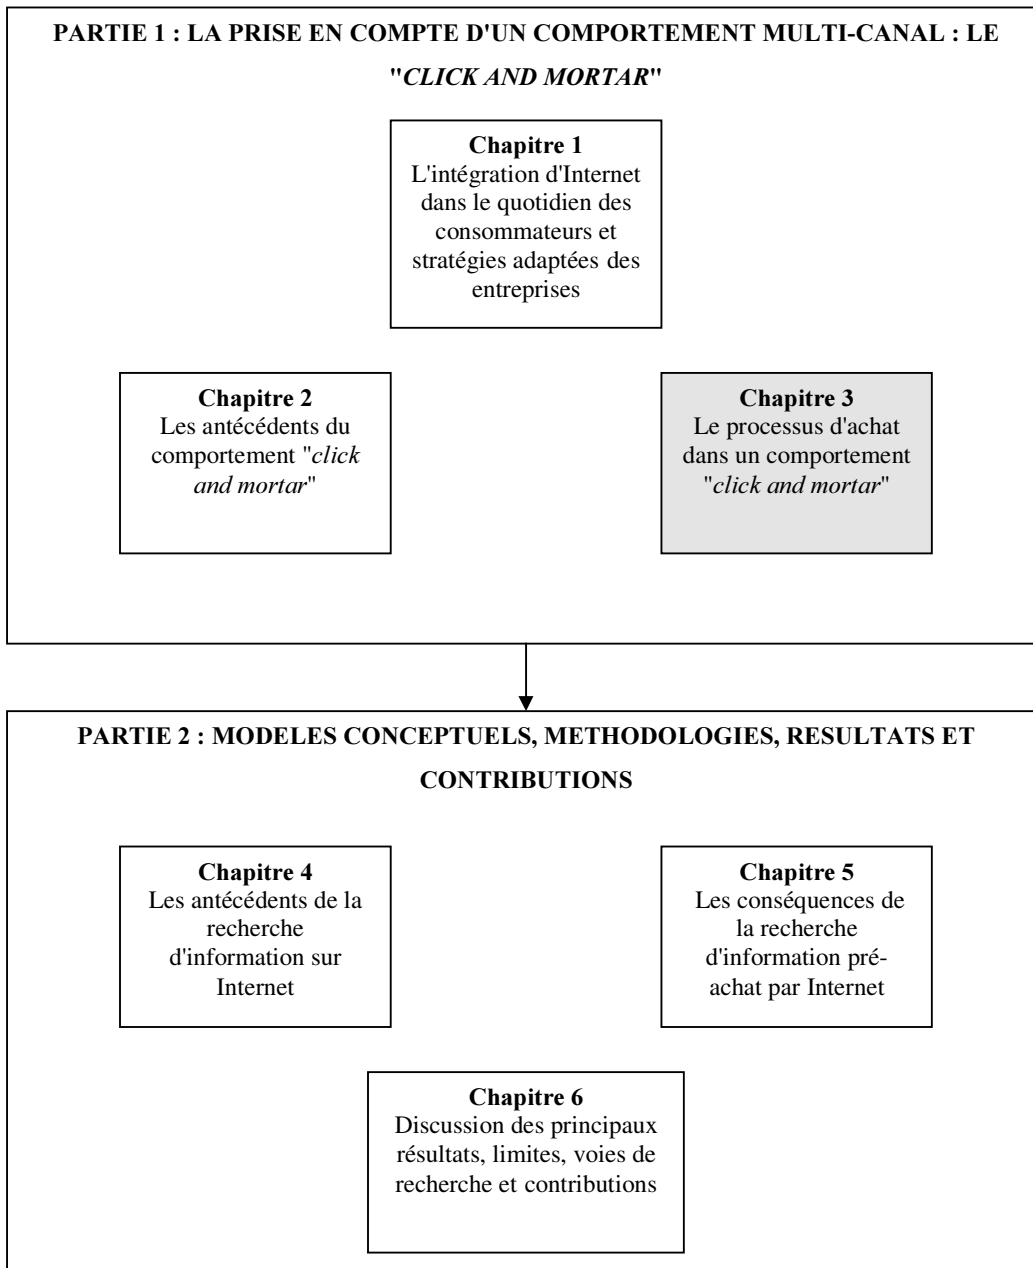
PARTIE 1 : LA PRISE EN COMPTE D'UN COMPORTEMENT MULTI-CANAL : LE "CLICK AND MORTAR"

Chapitre 1
L'intégration d'Internet dans le quotidien des consommateurs et stratégies adaptées des entreprises

Chapitre 2
Les antécédents du comportement "click and mortar"

Chapitre 3
Le processus d'achat dans un comportement "click and mortar"

PARTIE 2 : MODELES CONCEPTUELS, METHODOLOGIES, RESULTATS ET CONTRIBUTIONS

Chapitre 4
Les antécédents de la recherche d'information sur Internet

Chapitre 5
Les conséquences de la recherche d'information préachat par Internet

Chapitre 6
Discussion des principaux résultats, limites, voies de recherche et contributions